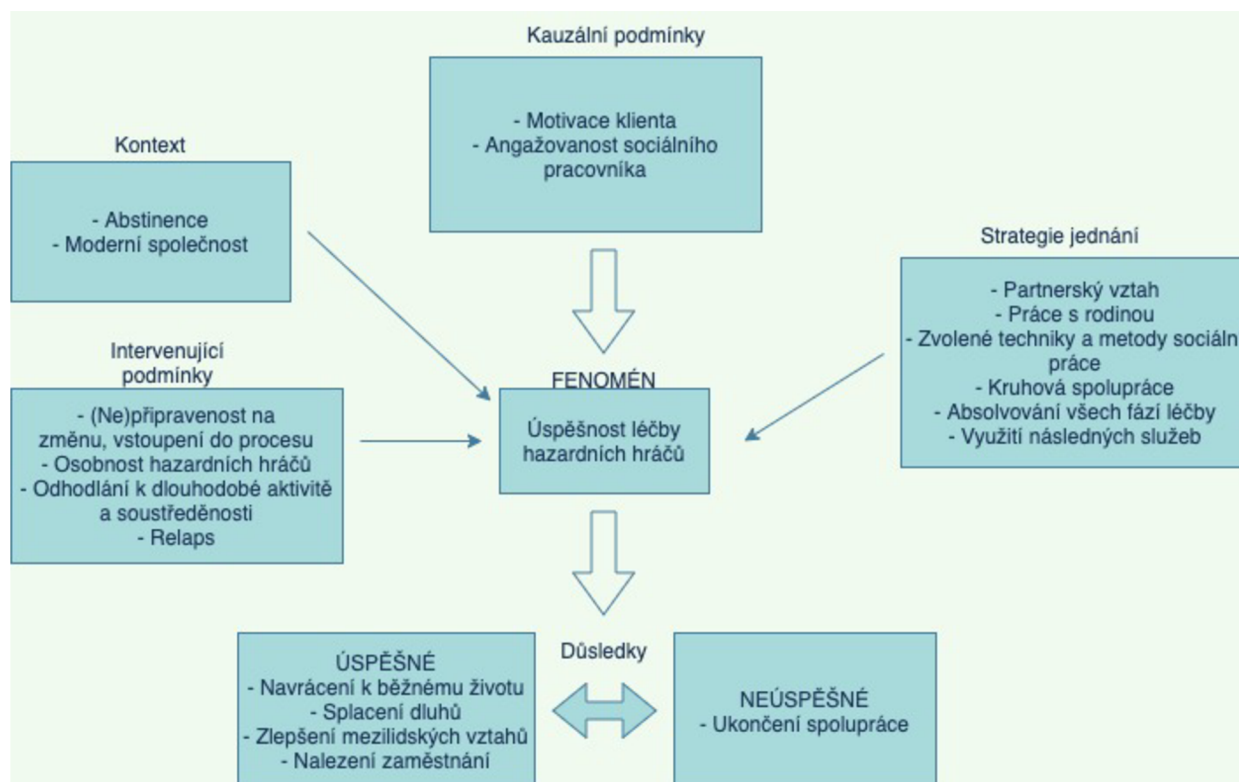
Kauzální podmínky

- Motivace klienta
- Angažovanost sociálního pracovníka

Kontext

- Abstinence
- Moderní společnost

Strategie jednání

- Partnerský vztah
- Práce s rodinou
- Zvolené techniky a metody sociáln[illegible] práce
- Kruhová spolupráce
- Absolvování všech fází léčby
- Využití následných služeb

Intervenující podmínky

- (Ne)připravenost na změnu, vstoupení do procesu
- Osobnost hazardních hráčů
- Odhodlání k dlouhodobé aktivitě a soustředěnosti
- Relaps

FENOMÉN

Úspěšnost léčby hazardních hráčů

Důsledky

ÚSPĚŠNÉ
- Navrácení k běžnému životu
- Splacení dluhů
- Zlepšení mezilidských vztahů
- Nalezení zaměstnání

NEÚSPĚŠNÉ
- Ukončení spolupráce